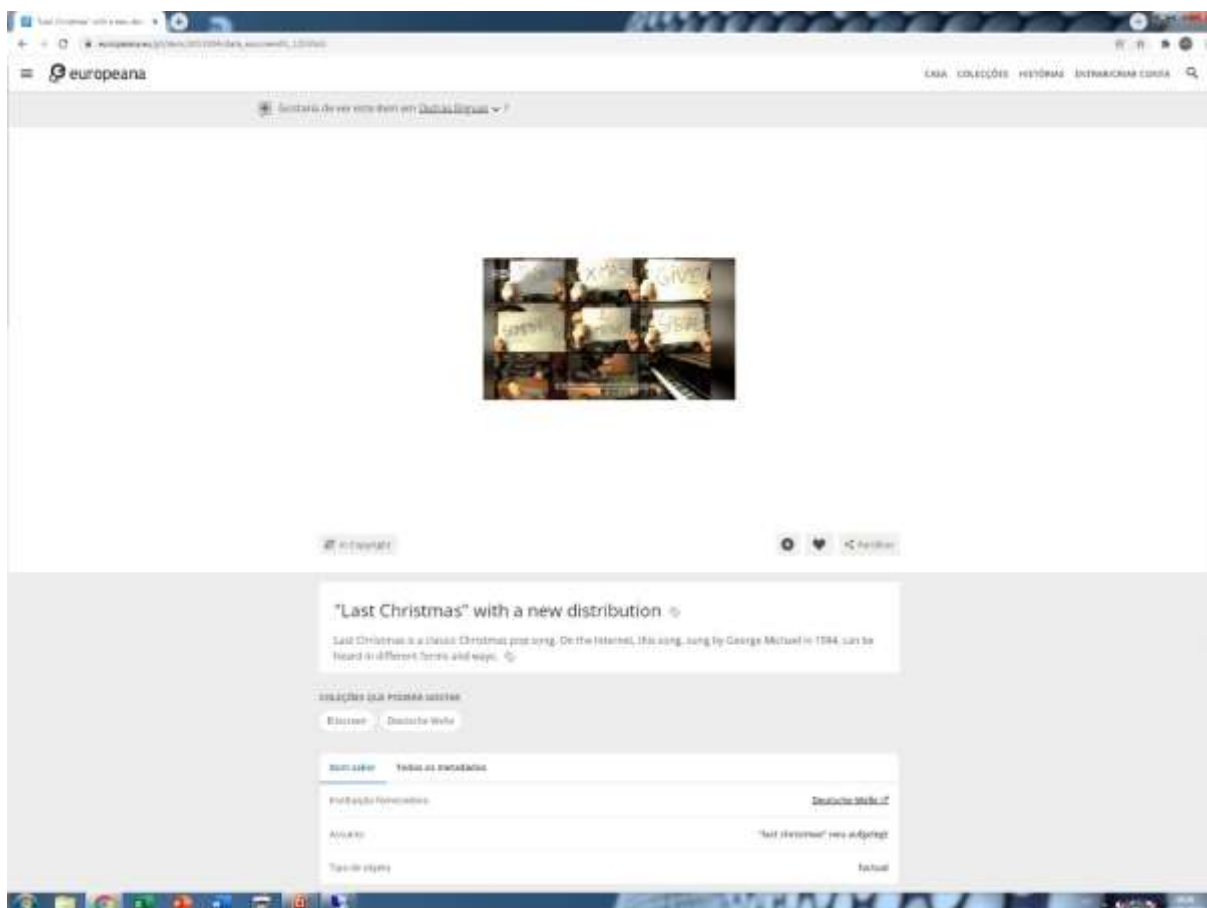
"Last Christmas" with a new di... ×

europeana.eu/pt/item/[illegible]

europeana

CASA COLECÇÕES HISTÓRIAS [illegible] CONTA

Gostaria de ver este item em Outras línguas ⌄ ?

X-MAS GIVE

In Copyright

Partilhar

"Last Christmas" with a new distribution

Last Christmas is a classic Christmas pop song. On the Internet, this song, sung by George Michael in 1984, can be heard in different forms and ways.

COLEÇÕES QUE PODERÁ GOSTAR

Eltscreen Deutsche Welle

Bom saber Todos os metadados

Instituição fornecedora Deutsche Welle

Assunto "last christmas" neu aufgelegt

Tipo de objeto factual